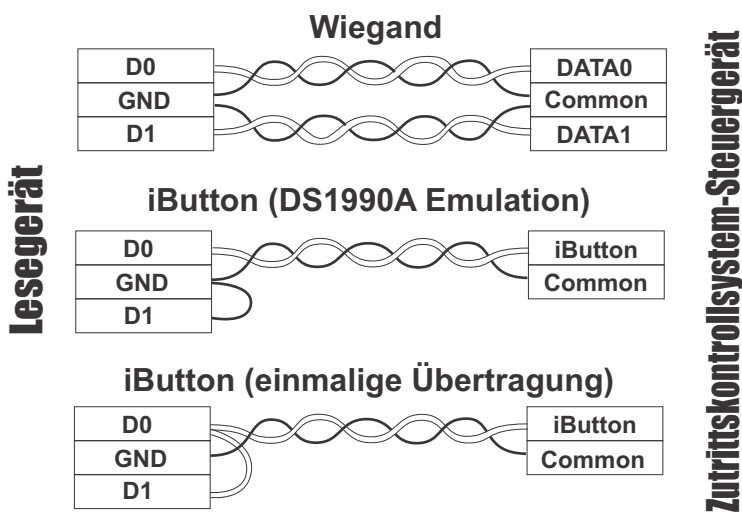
Lesegerät

Wiegand

D0
GND
D1

DATA0
Common
DATA1

iButton (DS1990A Emulation)

D0
GND
D1

iButton
Common

iButton (einmalige Übertragung)

D0
GND
D1

iButton
Common

Zutrittskontrollsystem-Steuergerät